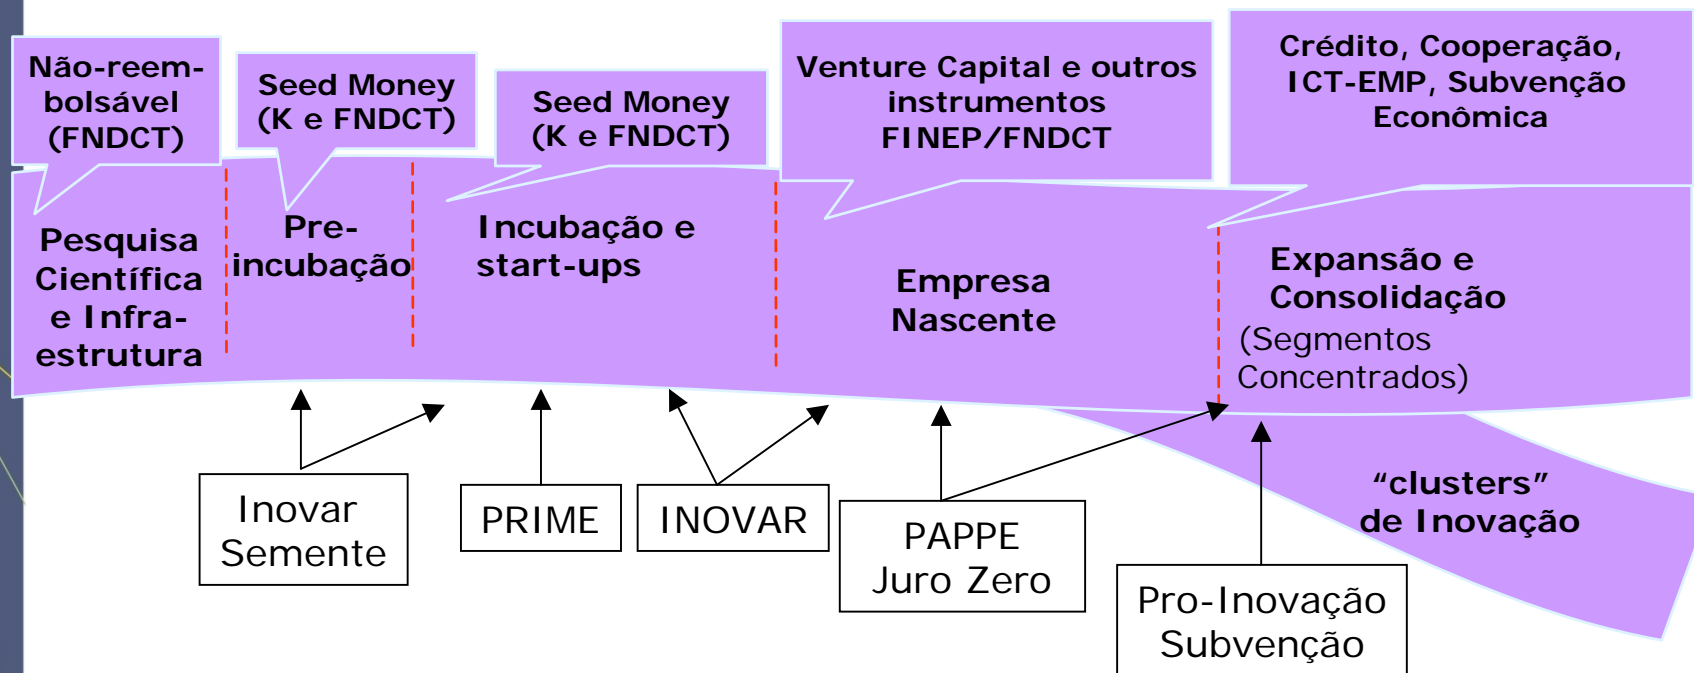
Não-reembolsável (FNDCT)

Seed Money (K e FNDCT)

Seed Money (K e FNDCT)

Venture Capital e outros instrumentos FINEP/FNDCT

Crédito, Cooperação, ICT-EMP, Subvenção Econômica

Pesquisa Científica e Infraestrutura

Pre-incubação

Incubação e start-ups

Empresa Nascente

Expansão e Consolidação (Segmentos Concentrados)

"clusters" de Inovação

Inovar Semente

PRIME

INOVAR

PAPPE Juro Zero

Pro-Inovação Subvenção